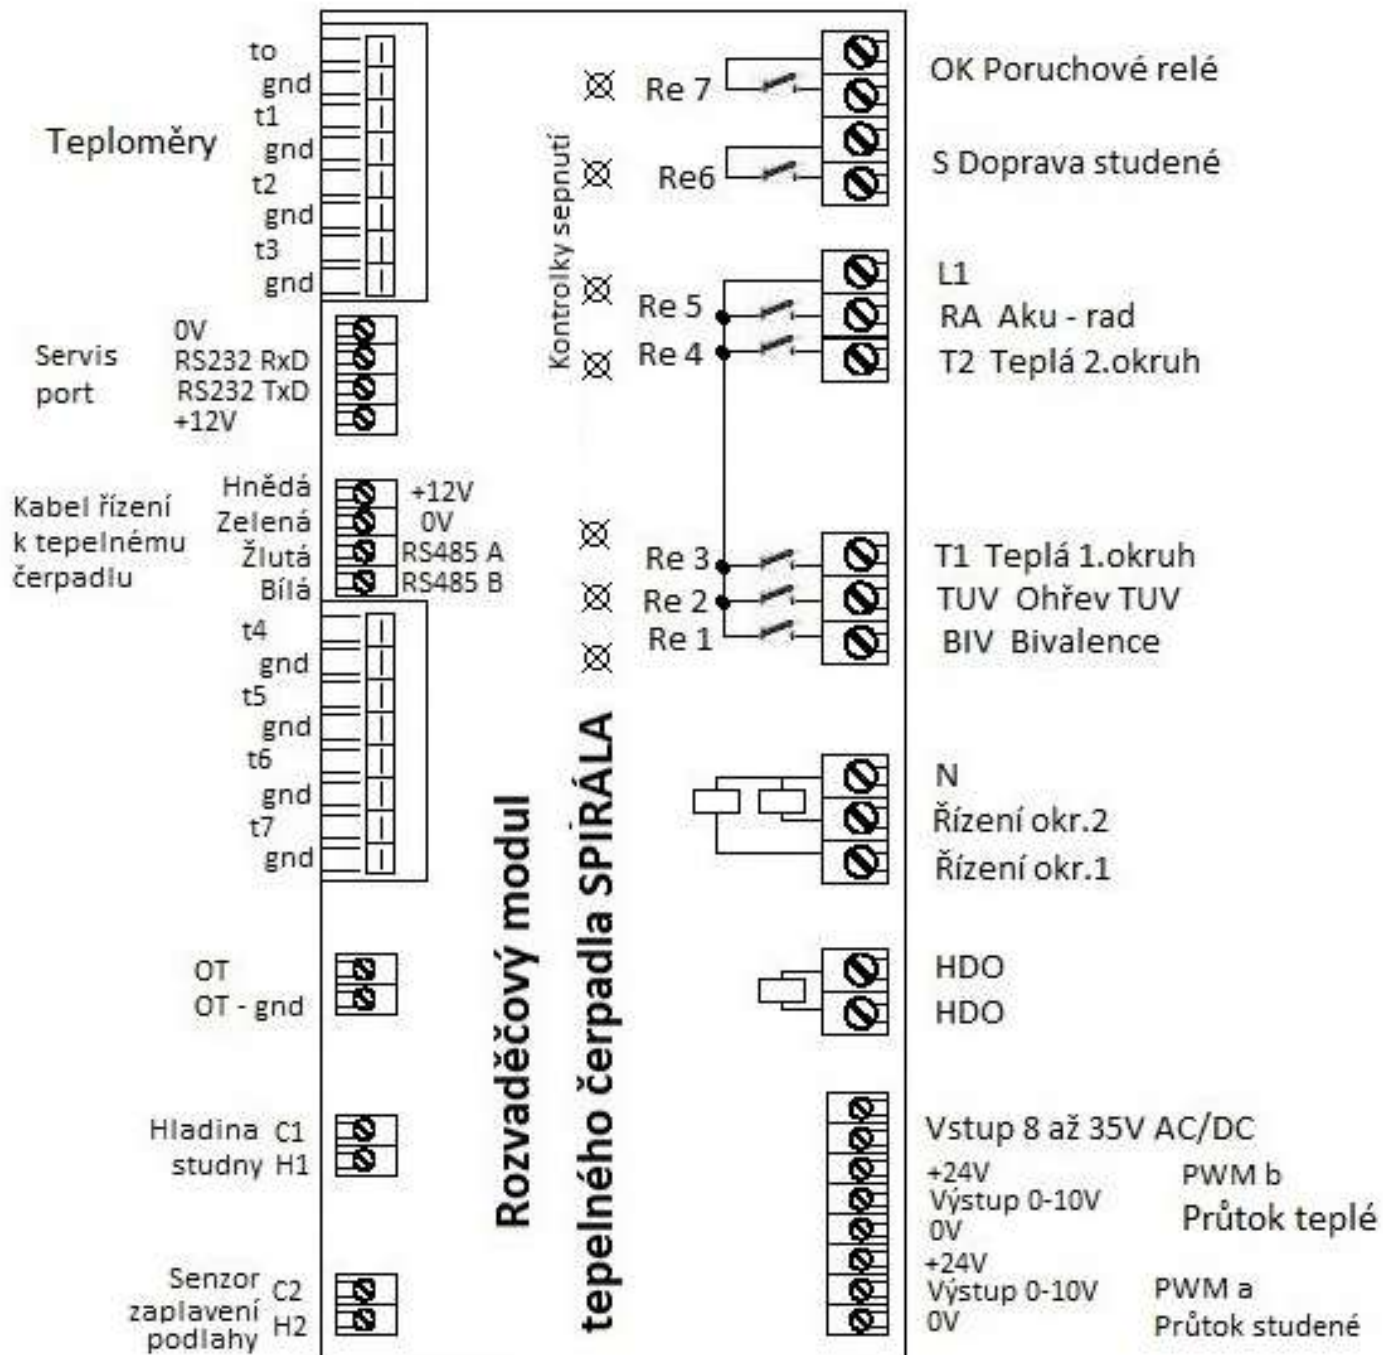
Teploměry
to
gnd
t1
gnd
t2
gnd
t3
gnd

Servis port
0V
RS232 RxD
RS232 TxD
+12V

Kabel řízení k tepelnému čerpadlu
Hnědá +12V
Zelená 0V
Žlutá RS485 A
Bílá RS485 B

t4
gnd
t5
gnd
t6
gnd
t7
gnd

OT
OT - gnd

Hladina studny C1
H1

Senzor zaplavení podlahy C2
H2

Rozvaděčový modul tepelného čerpadla SPIRÁLA

Kontrolky sepnutí

Re 7
Re6
Re 5
Re 4
Re 3
Re 2
Re 1

OK Poruchové relé
S Doprava studené
L1
RA Aku - rad
T2 Teplá 2.okruh
T1 Teplá 1.okruh
TUV Ohřev TUV
BIV Bivalence
N
Řízení okr.2
Řízení okr.1
HDO
HDO
Vstup 8 až 35V AC/DC
+24V
Výstup 0-10V
0V
PWM b
Průtok teplé
+24V
Výstup 0-10V
0V
PWM a
Průtok studené